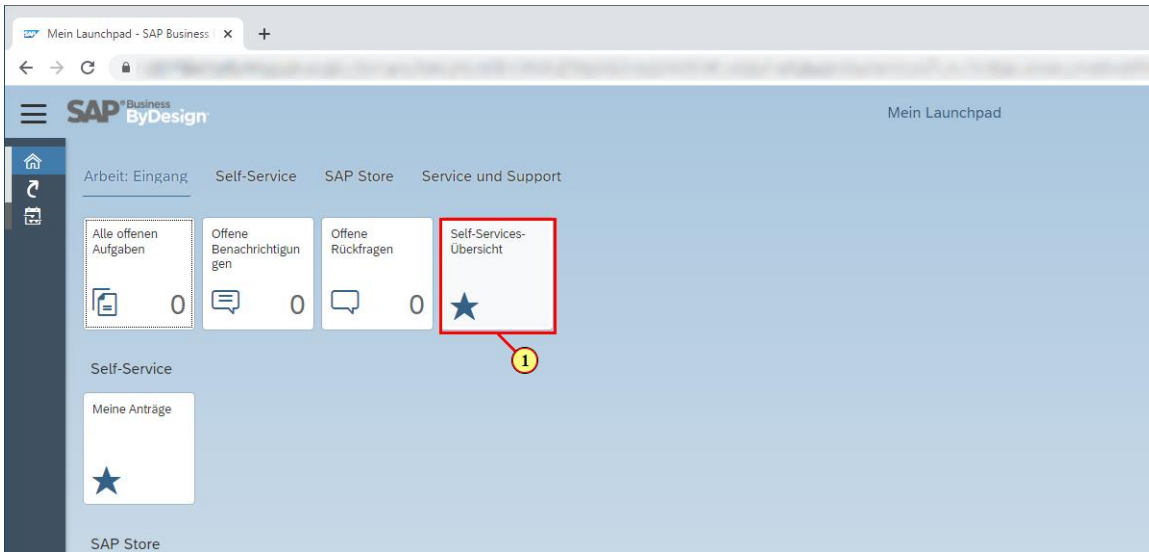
Mein Launchpad - SAP Business
+
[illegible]

SAP Business ByDesign

Mein Launchpad

Arbeit: Eingang Self-Service SAP Store Service und Support

Alle offenen Aufgaben
0

Offene Benachrichtigungen
0

Offene Rückfragen
0

Self-Services-Übersicht

1

Self-Service

Meine Anträge

SAP Store